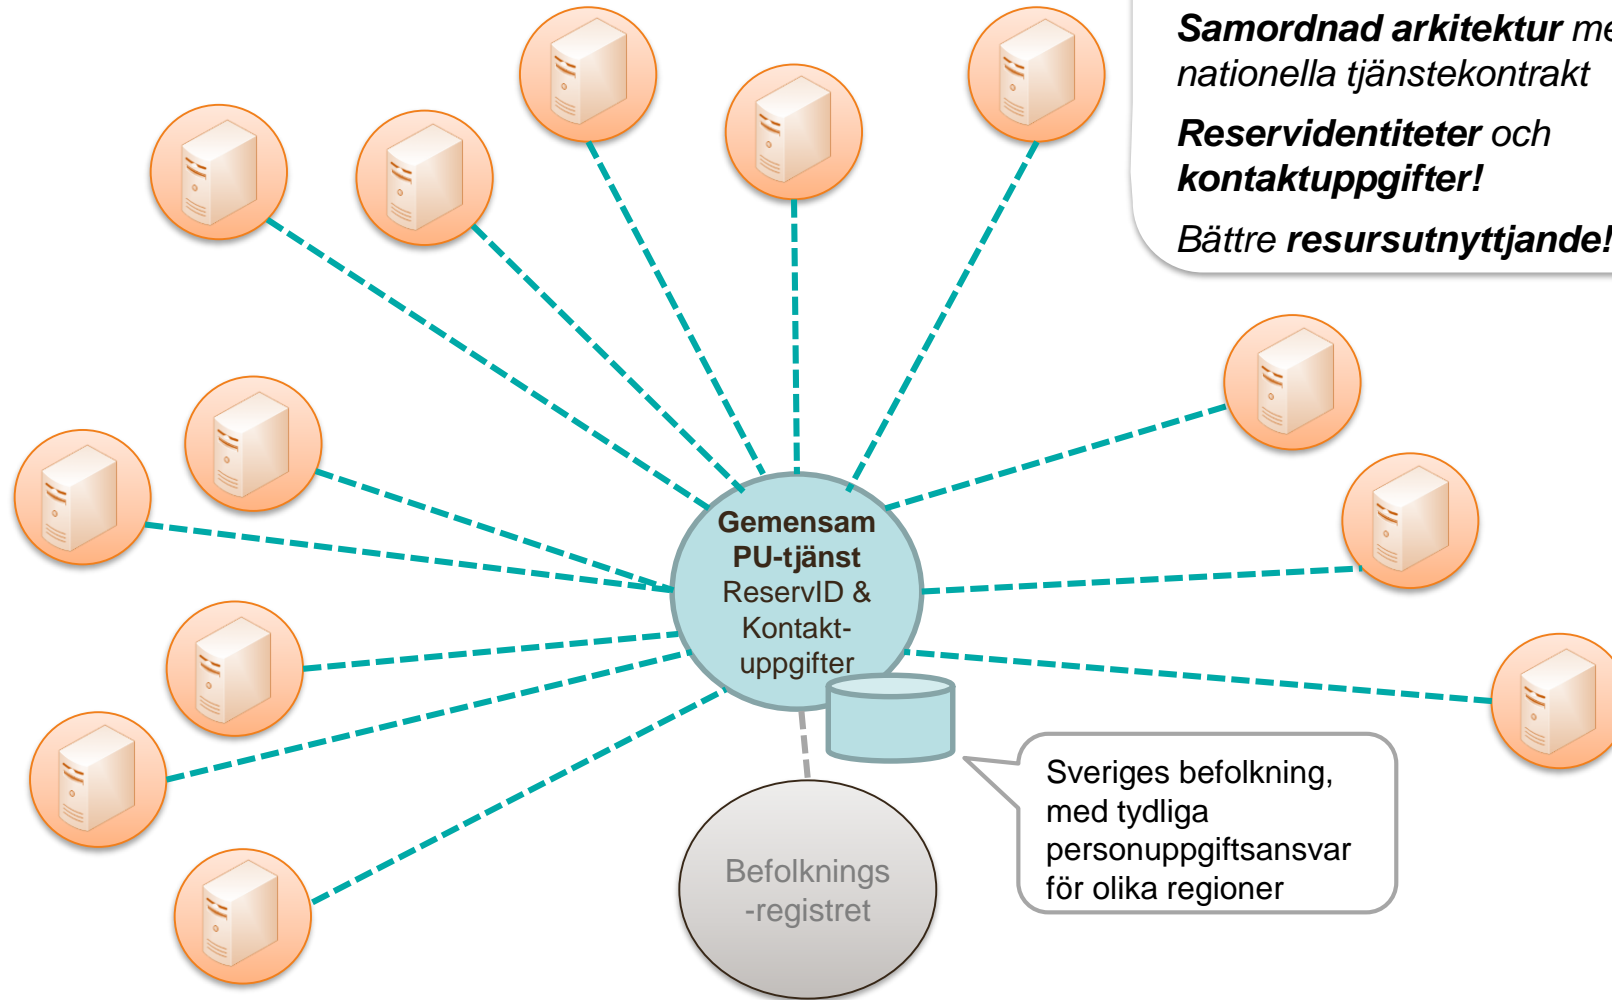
Samordnad arkitektur me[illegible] nationella tjänstekontrakt

Reservidentiteter och kontaktuppgifter!

Bättre resursutnyttjande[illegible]

Gemensam PU-tjänst ReservID & Kontaktuppgifter

Sveriges befolkning, med tydliga personuppgiftsansvar för olika regioner

Befolknings-registret